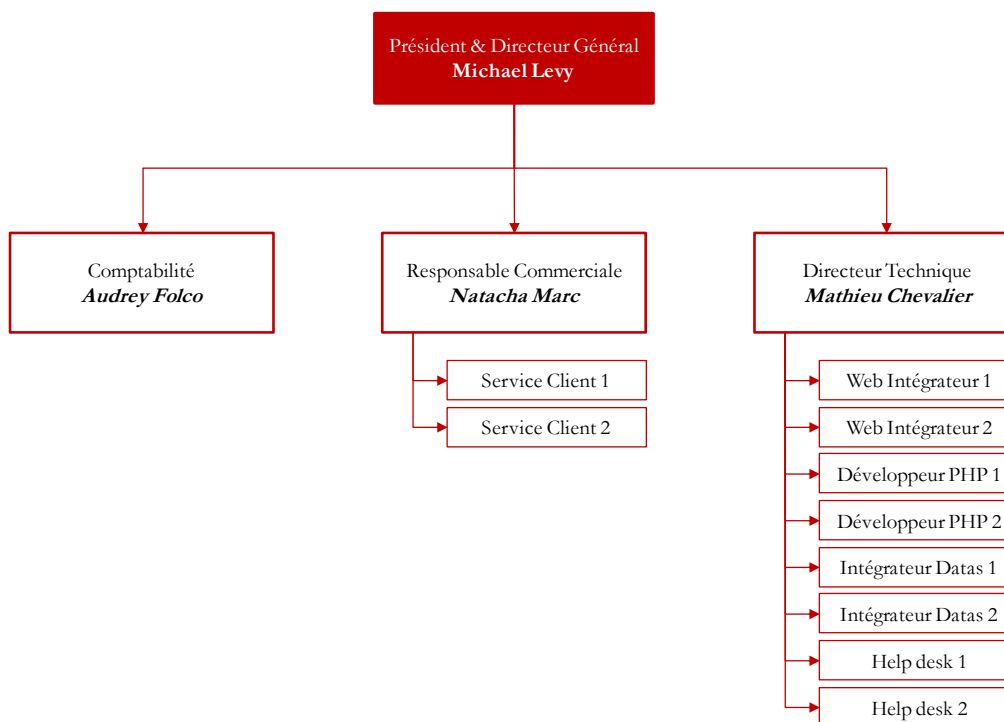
Président & Directeur Général
**Michael Levy**

Comptabilité
***Audrey Folco***

Responsable Commerciale
***Natacha Marc***

Service Client 1

Service Client 2

Directeur Technique
***Mathieu Chevalier***

Web Intégrateur 1

Web Intégrateur 2

Développeur PHP 1

Développeur PHP 2

Intégrateur Datas 1

Intégrateur Datas 2

Help desk 1

Help desk 2